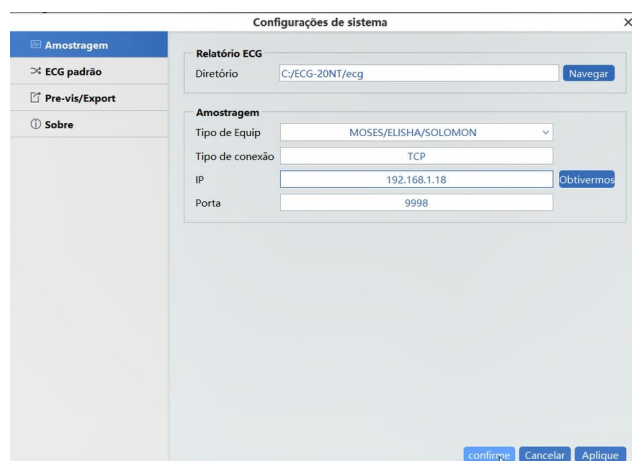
Configurações de sistema

×

Amostragem

ECG padrão

Pre-vis/Export

Sobre

Relatório ECG

Diretório | C:/ECG-20NT/ecg | Navegar

Amostragem

Tipo de Equip | MOSES/ELISHA/SOLOMON

Tipo de conexão | TCP

IP | 192.168.1.18 | Obtivermos

Porta | 9998

confirme | Cancelar | Aplique